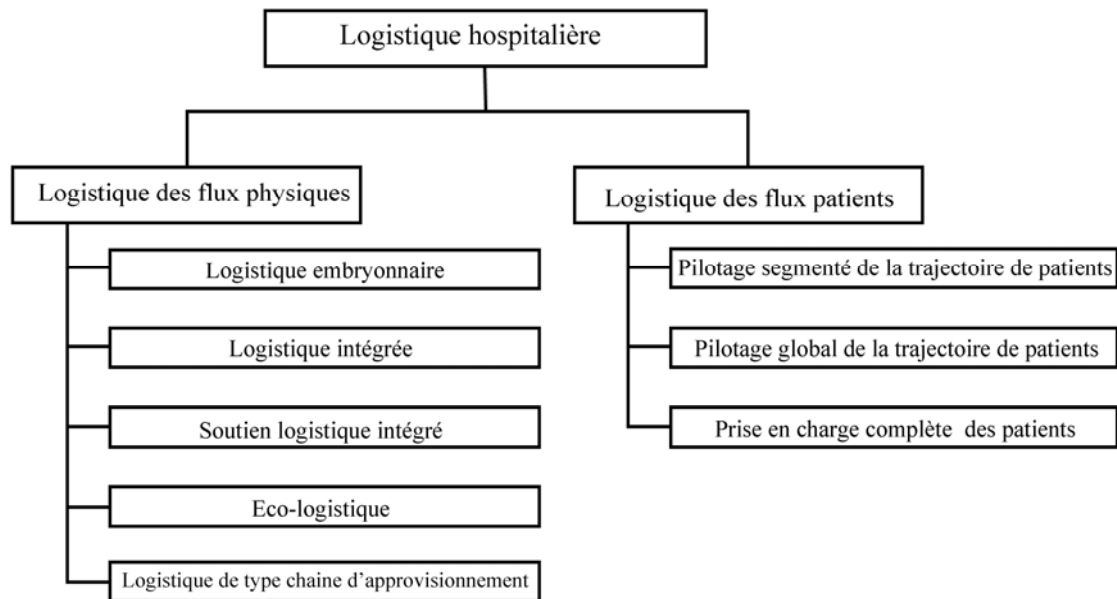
Logistique hospitalière

Logistique des flux physiques

Logistique embryonnaire

Logistique intégrée

Soutien logistique intégré

Eco-logistique

Logistique de type chaine d'approvisionnement

Logistique des flux patients

Pilotage segmenté de la trajectoire de patients

Pilotage global de la trajectoire de patients

Prise en charge complète des patients